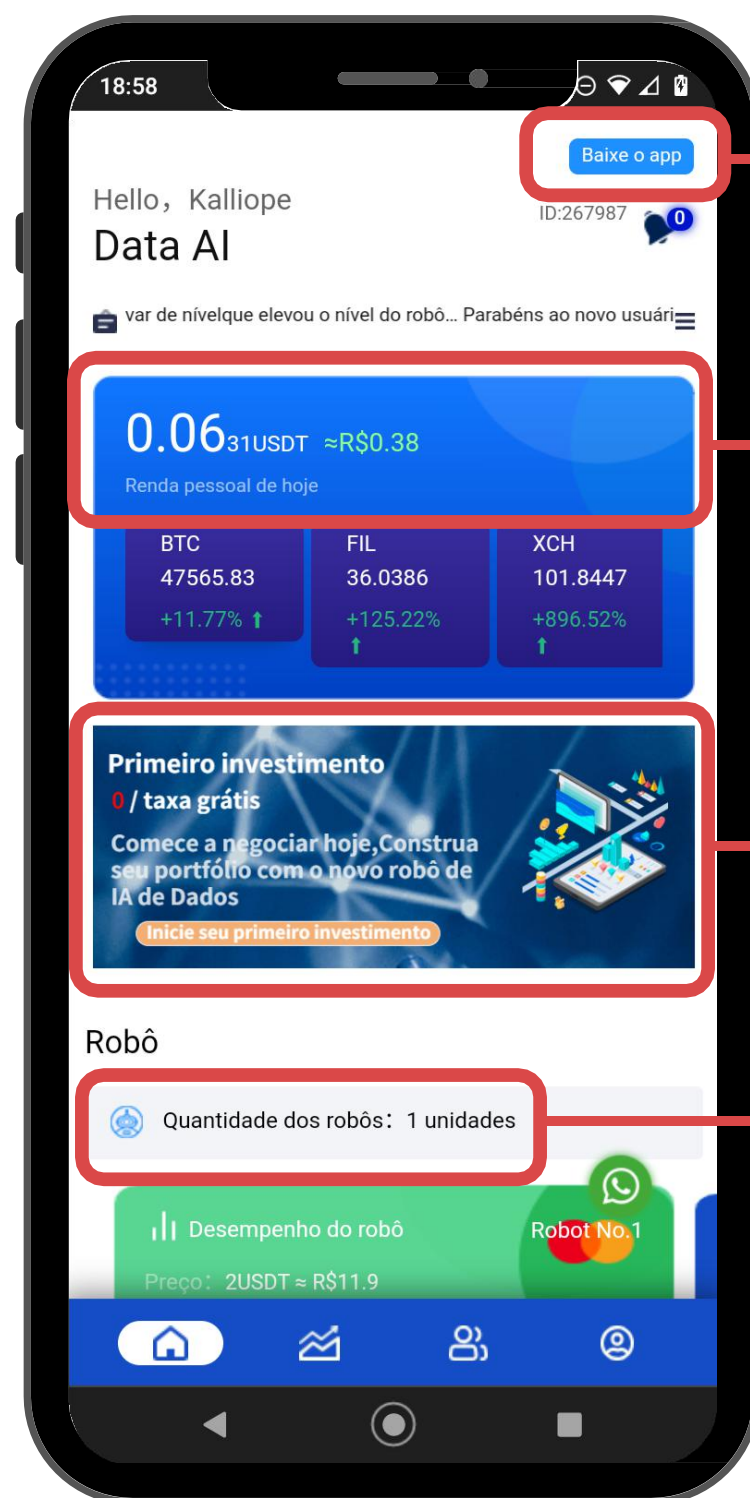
18:58

Baixe o app

Hello，Kalliope
Data AI

ID:267987

0

var de nívelque elevou o nível do robô... Parabéns ao novo usuári

0.0631USDT ≈R$0.38
Renda pessoal de hoje

| BTC | FIL | XCH |
|---|---|---|
| 47565.83 | 36.0386 | 101.8447 |
| +11.77% | +125.22% | +896.52% |

Primeiro investimento
0 / taxa grátis
Comece a negociar hoje,Construa seu portfólio com o novo robô de IA de Dados
Inicie seu primeiro investimento

Robô

Quantidade dos robôs：1 unidades

Desempenho do robô
Robot No.1
Preço：2USDT ≈ R$11.9